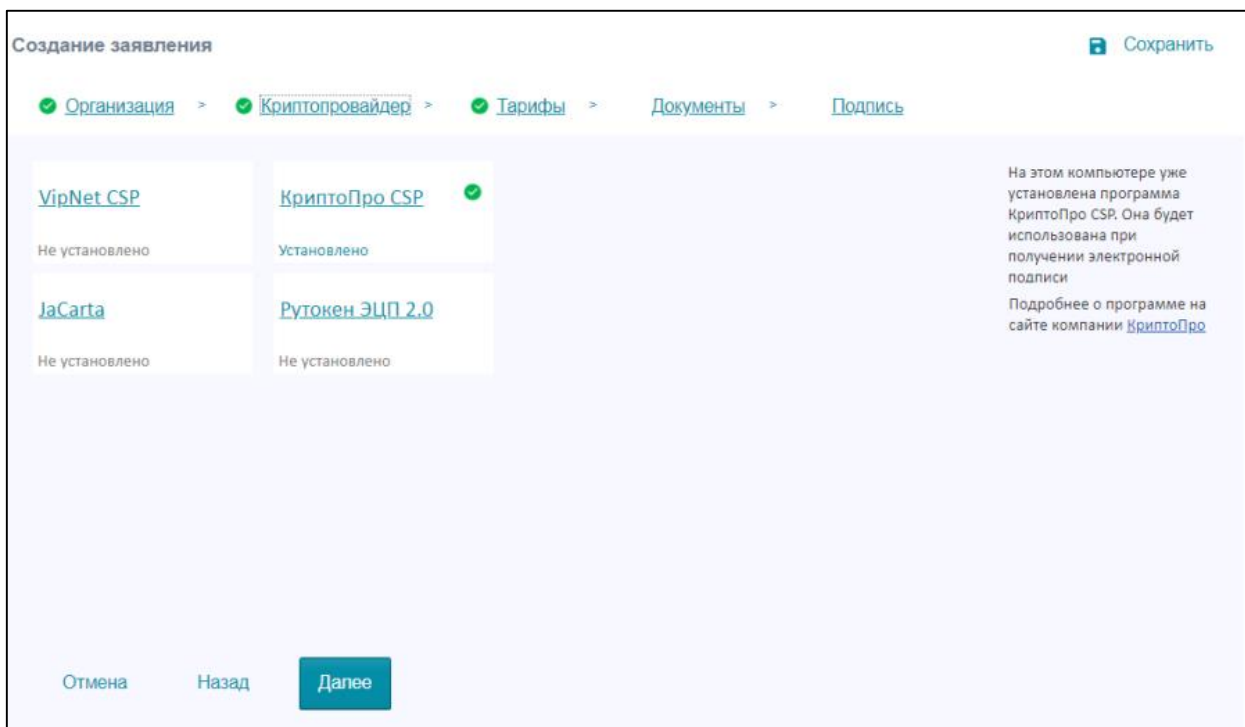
Создание заявления

Сохранить

Организация > Криптопровайдер > Тарифы > Документы > Подпись

VipNet CSP
Не установлено

КриптоПро CSP
Установлено

JaCarta
Не установлено

Рутокен ЭЦП 2.0
Не установлено

На этом компьютере уже установлена программа КриптоПро CSP. Она будет использована при получении электронной подписи

Подробнее о программе на сайте компании КриптоПро

Отмена

Назад

Далее